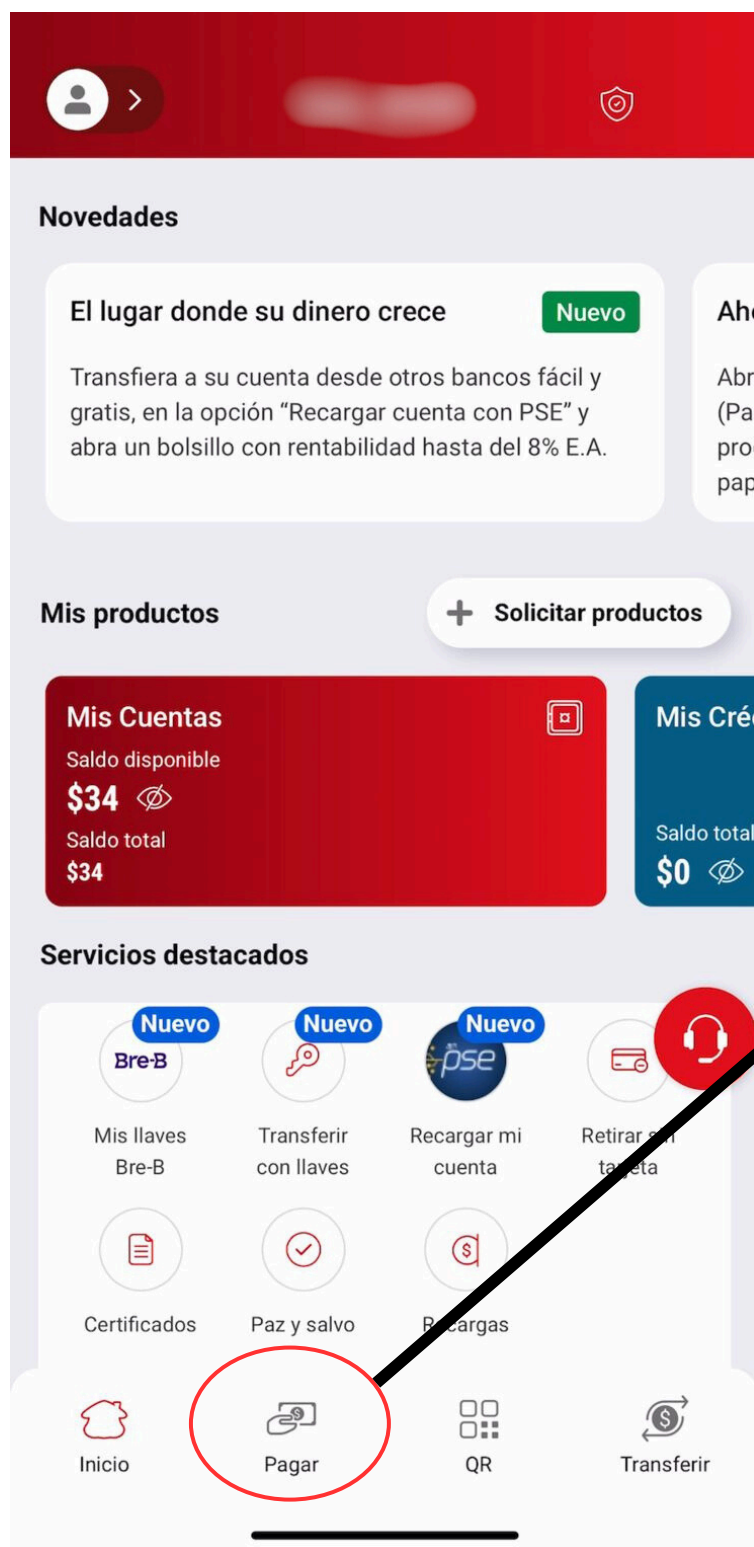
Novedades

El lugar donde su dinero crece Nuevo

Transfiera a su cuenta desde otros bancos fácil y gratis, en la opción "Recargar cuenta con PSE" y abra un bolsillo con rentabilidad hasta del 8% E.A.

Ahc
Abr
(Pa
pro
pap

Mis productos

+ Solicitar productos

Mis Cuentas
Saldo disponible
$34
Saldo total
$34

Mis Créc
Saldo total
$0

Servicios destacados

Nuevo
Bre-B
Mis llaves Bre-B

Nuevo
Transferir con llaves

Nuevo
pse
Recargar mi cuenta

Retirar sin tarjeta

Certificados

Paz y salvo

Recargas

Inicio

Pagar

QR

Transferir